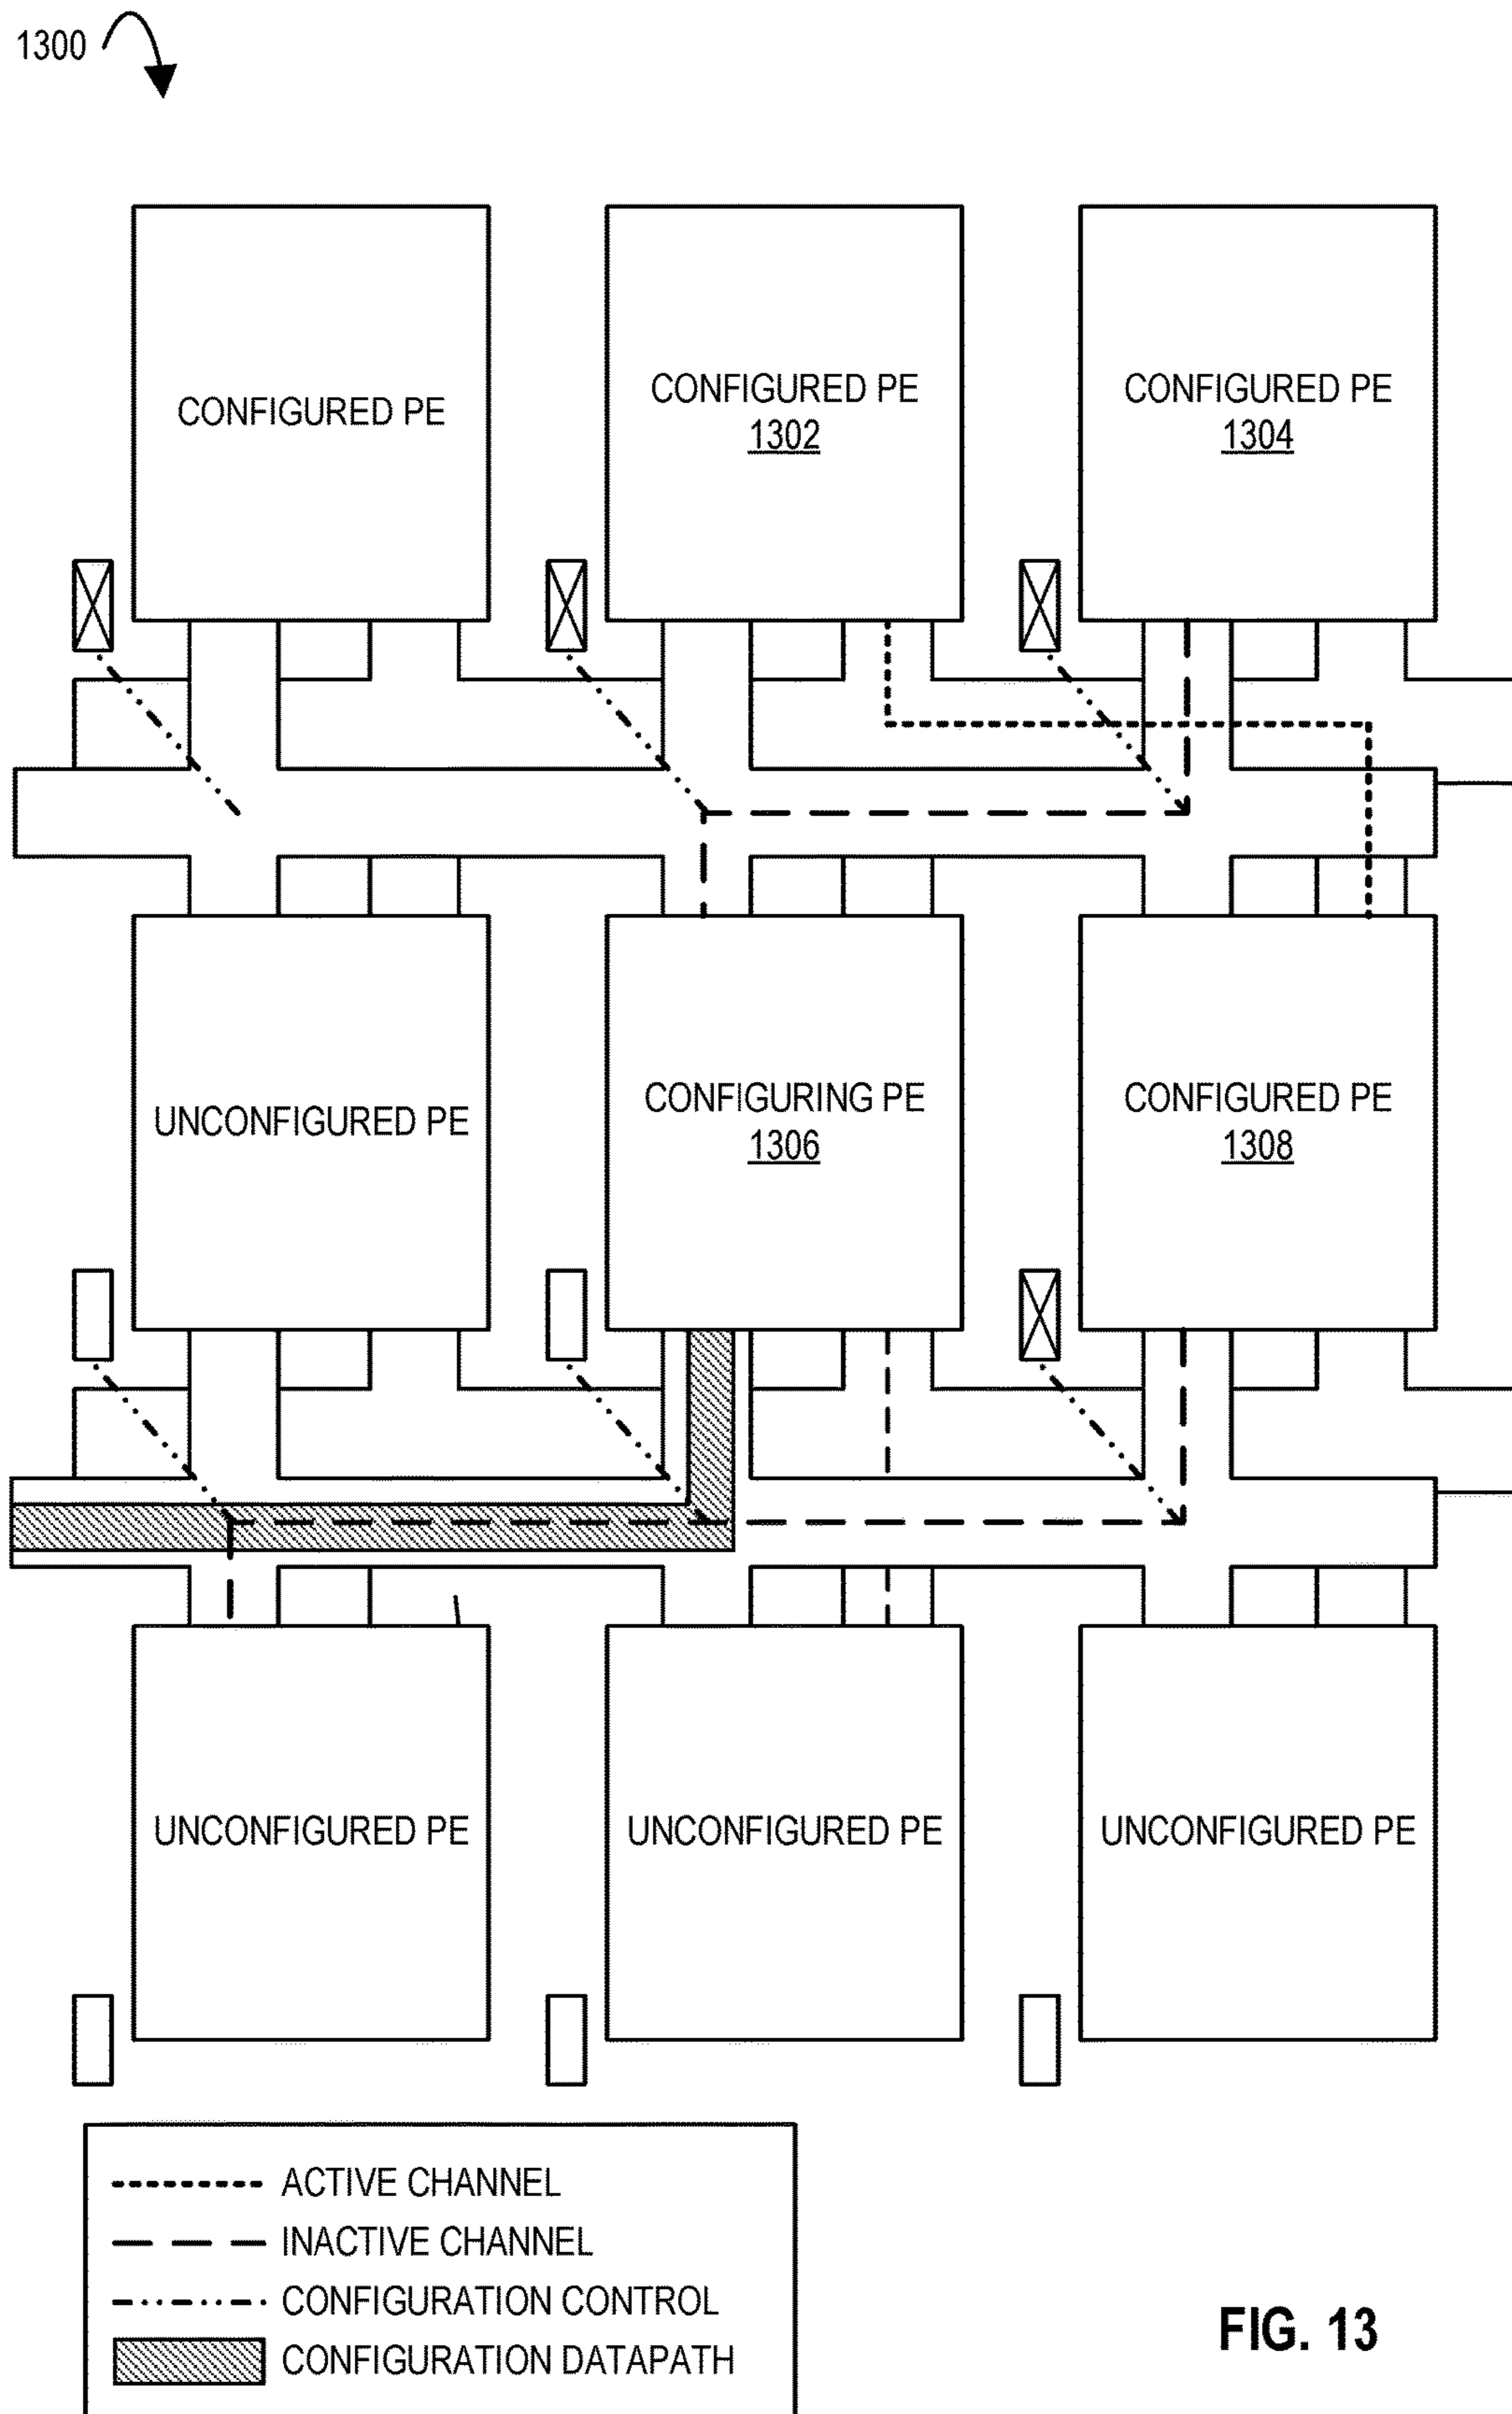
1300

CONFIGURED PE

CONFIGURED PE
1302

CONFIGURED PE
1304

UNCONFIGURED PE

CONFIGURING PE
1306

CONFIGURED PE
1308

UNCONFIGURED PE

UNCONFIGURED PE

UNCONFIGURED PE

ACTIVE CHANNEL
INACTIVE CHANNEL
CONFIGURATION CONTROL
CONFIGURATION DATAPATH

FIG. 13